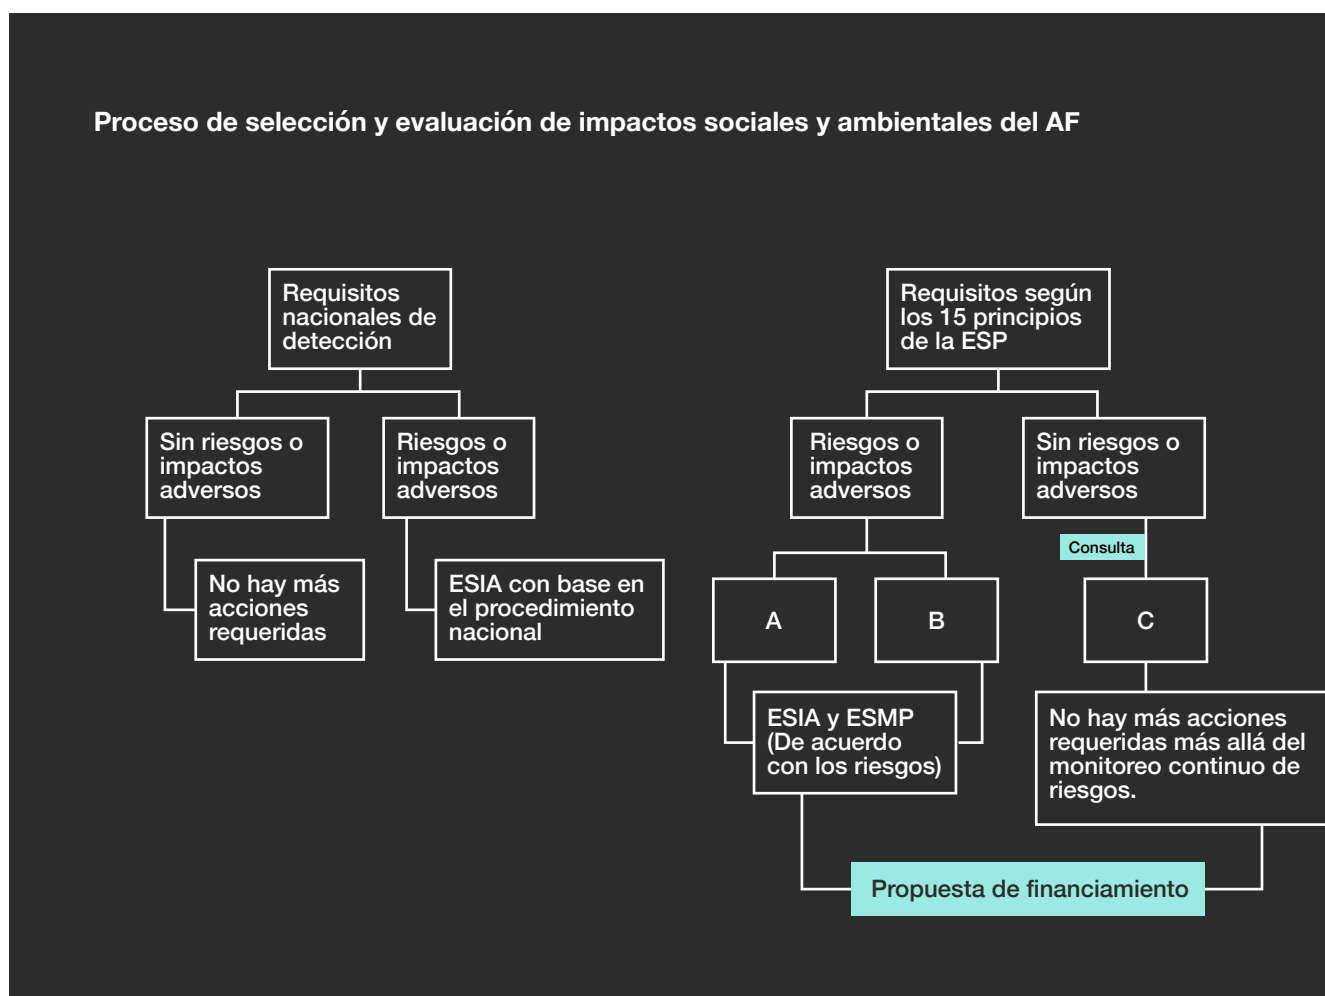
Proceso de selección y evaluación de impactos sociales y ambientales del AF

Requisitos nacionales de detección

Sin riesgos o impactos adversos

Riesgos o impactos adversos

No hay más acciones requeridas

ESIA con base en el procedimiento nacional

Requisitos según los 15 principios de la ESP

Riesgos o impactos adversos

Sin riesgos o impactos adversos

Consulta

A

B

C

ESIA y ESMP (De acuerdo con los riesgos)

No hay más acciones requeridas más allá del monitoreo continuo de riesgos.

Propuesta de financiamiento